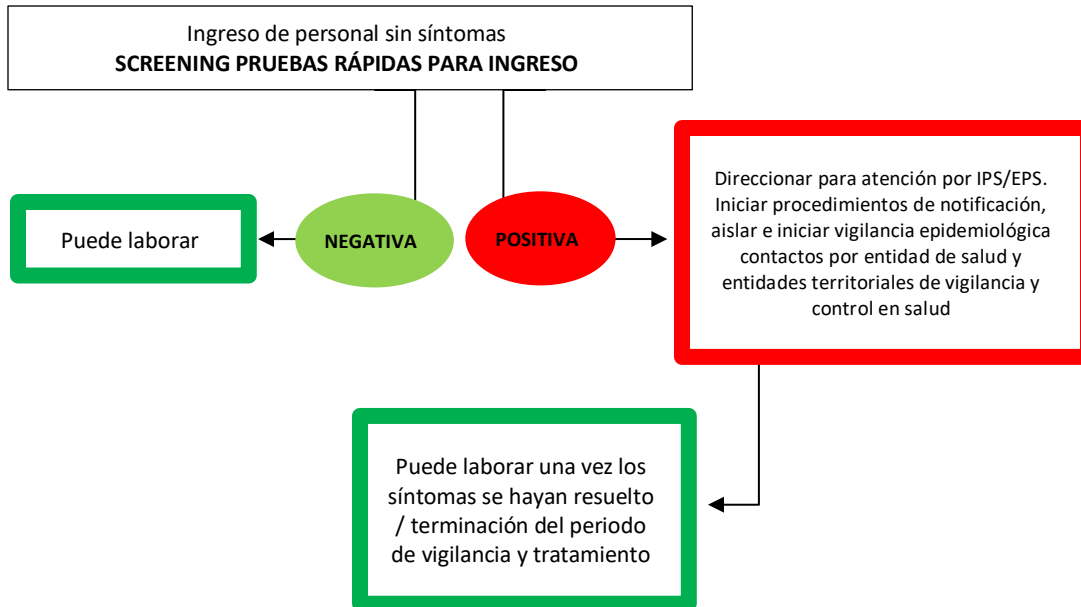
Ingreso de personal sin síntomas
**SCREENING PRUEBAS RÁPIDAS PARA INGRESO**

Puede laborar

NEGATIVA

POSITIVA

Direccionar para atención por IPS/EPS. Iniciar procedimientos de notificación, aislar e iniciar vigilancia epidemiológica contactos por entidad de salud y entidades territoriales de vigilancia y control en salud

Puede laborar una vez los síntomas se hayan resuelto / terminación del periodo de vigilancia y tratamiento